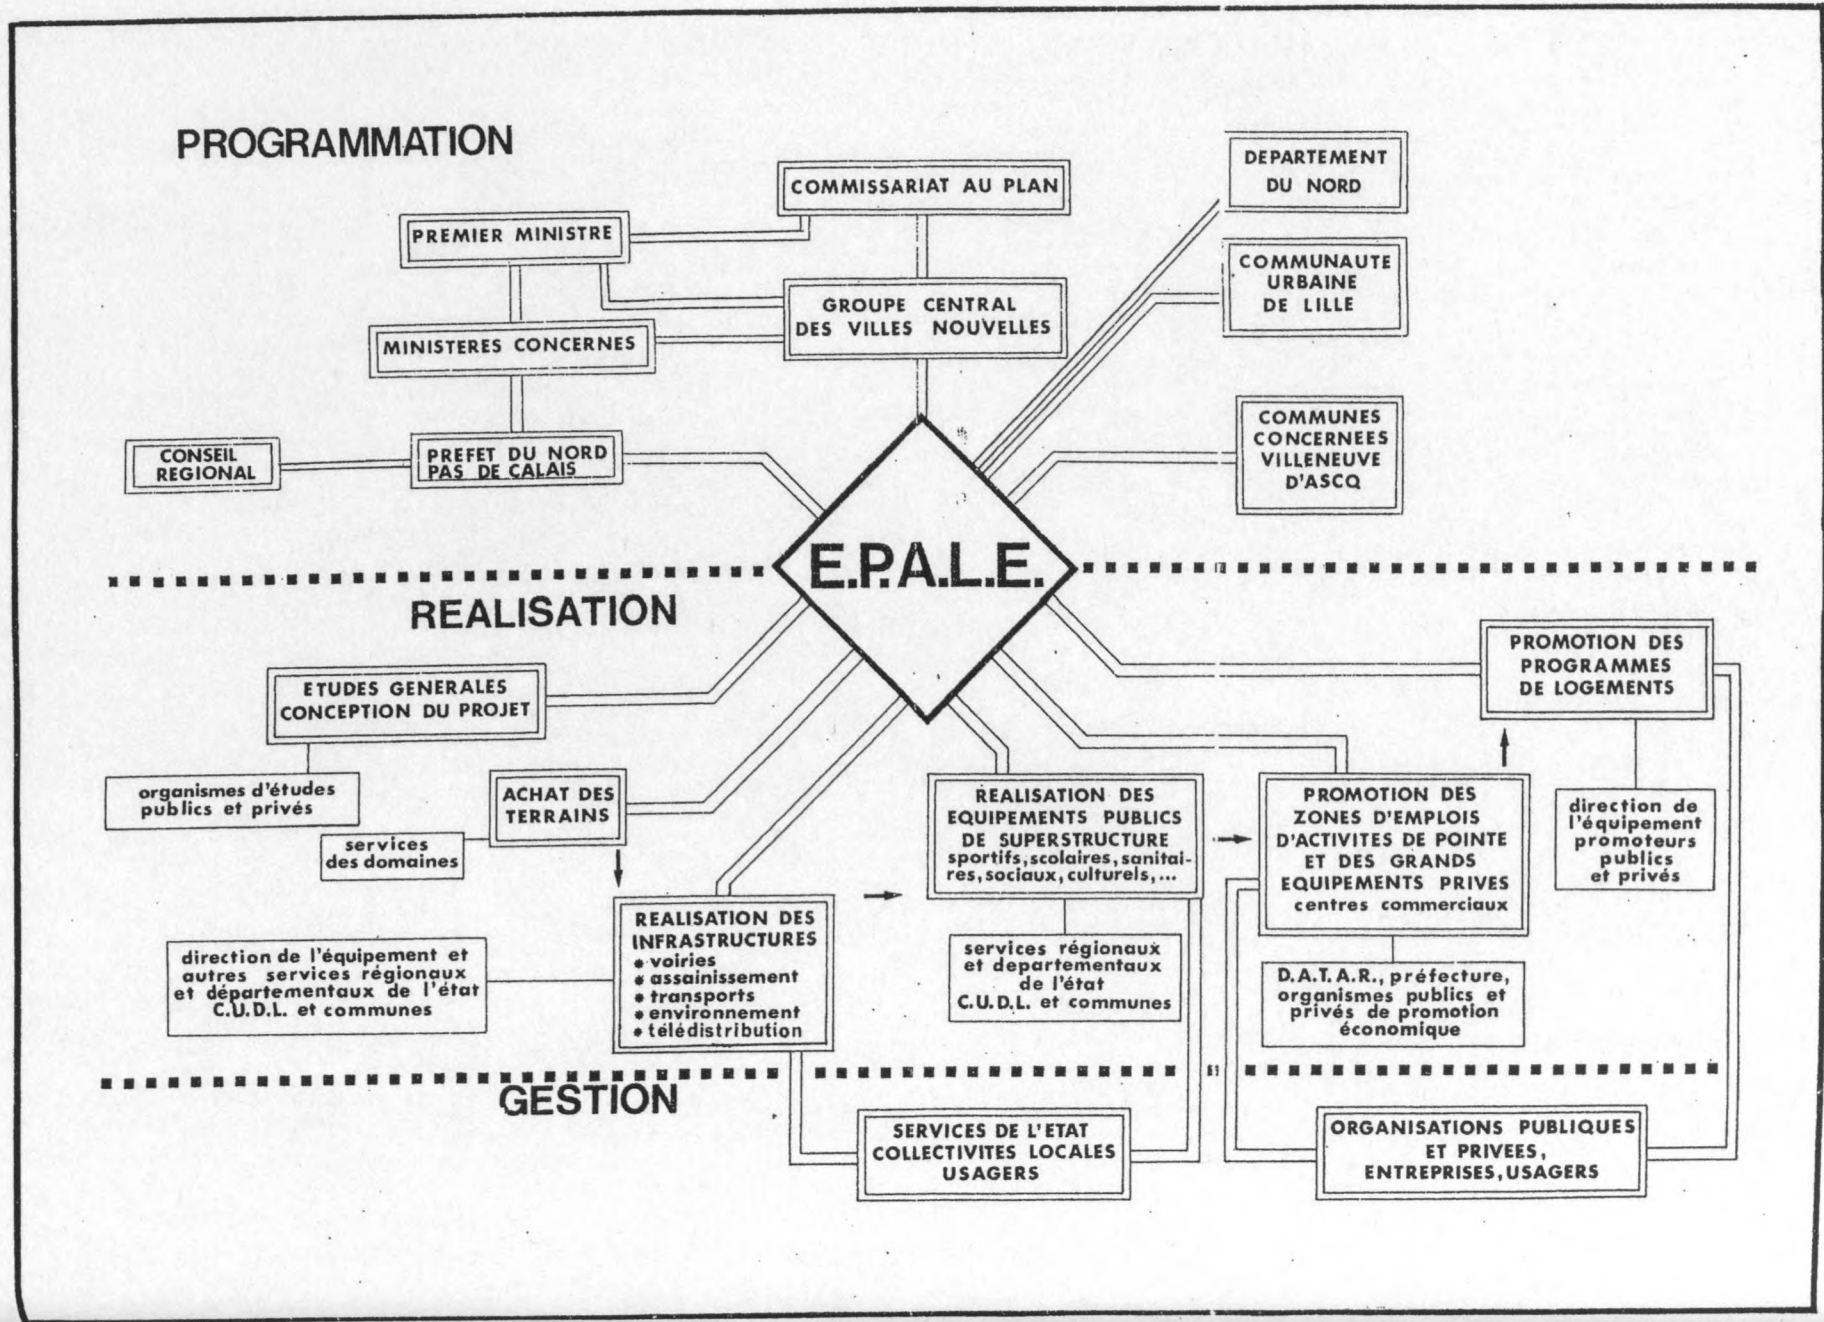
PROGRAMMATION

COMMISSARIAT AU PLAN

DEPARTEMENT DU NORD

PREMIER MINISTRE

COMMUNAUTE URBAINE DE LILLE

GROUPE CENTRAL DES VILLES NOUVELLES

MINISTERES CONCERNES

COMMUNES CONCERNEES VILLENEUVE D'ASCQ

CONSEIL REGIONAL

PREFET DU NORD PAS DE CALAIS

E.P.A.L.E.

REALISATION

PROMOTION DES PROGRAMMES DE LOGEMENTS

ETUDES GENERALES CONCEPTION DU PROJET

organismes d'études publics et privés

ACHAT DES TERRAINS

services des domaines

REALISATION DES EQUIPEMENTS PUBLICS DE SUPERSTRUCTURE sportifs, scolaires, sanitaires, sociaux, culturels, ...

PROMOTION DES ZONES D'EMPLOIS D'ACTIVITES DE POINTE ET DES GRANDS EQUIPEMENTS PRIVES centres commerciaux

direction de l'équipement promoteurs publics et privés

REALISATION DES INFRASTRUCTURES
• voiries
• assainissement
• transports
• environnement
• télédistribution

direction de l'équipement et autres services régionaux et départementaux de l'état C.U.D.L. et communes

services régionaux et departementaux de l'état C.U.D.L. et communes

D.A.T.A.R., préfecture, organismes publics et privés de promotion économique

GESTION

SERVICES DE L'ETAT COLLECTIVITES LOCALES USAGERS

ORGANISATIONS PUBLIQUES ET PRIVEES, ENTREPRISES, USAGERS